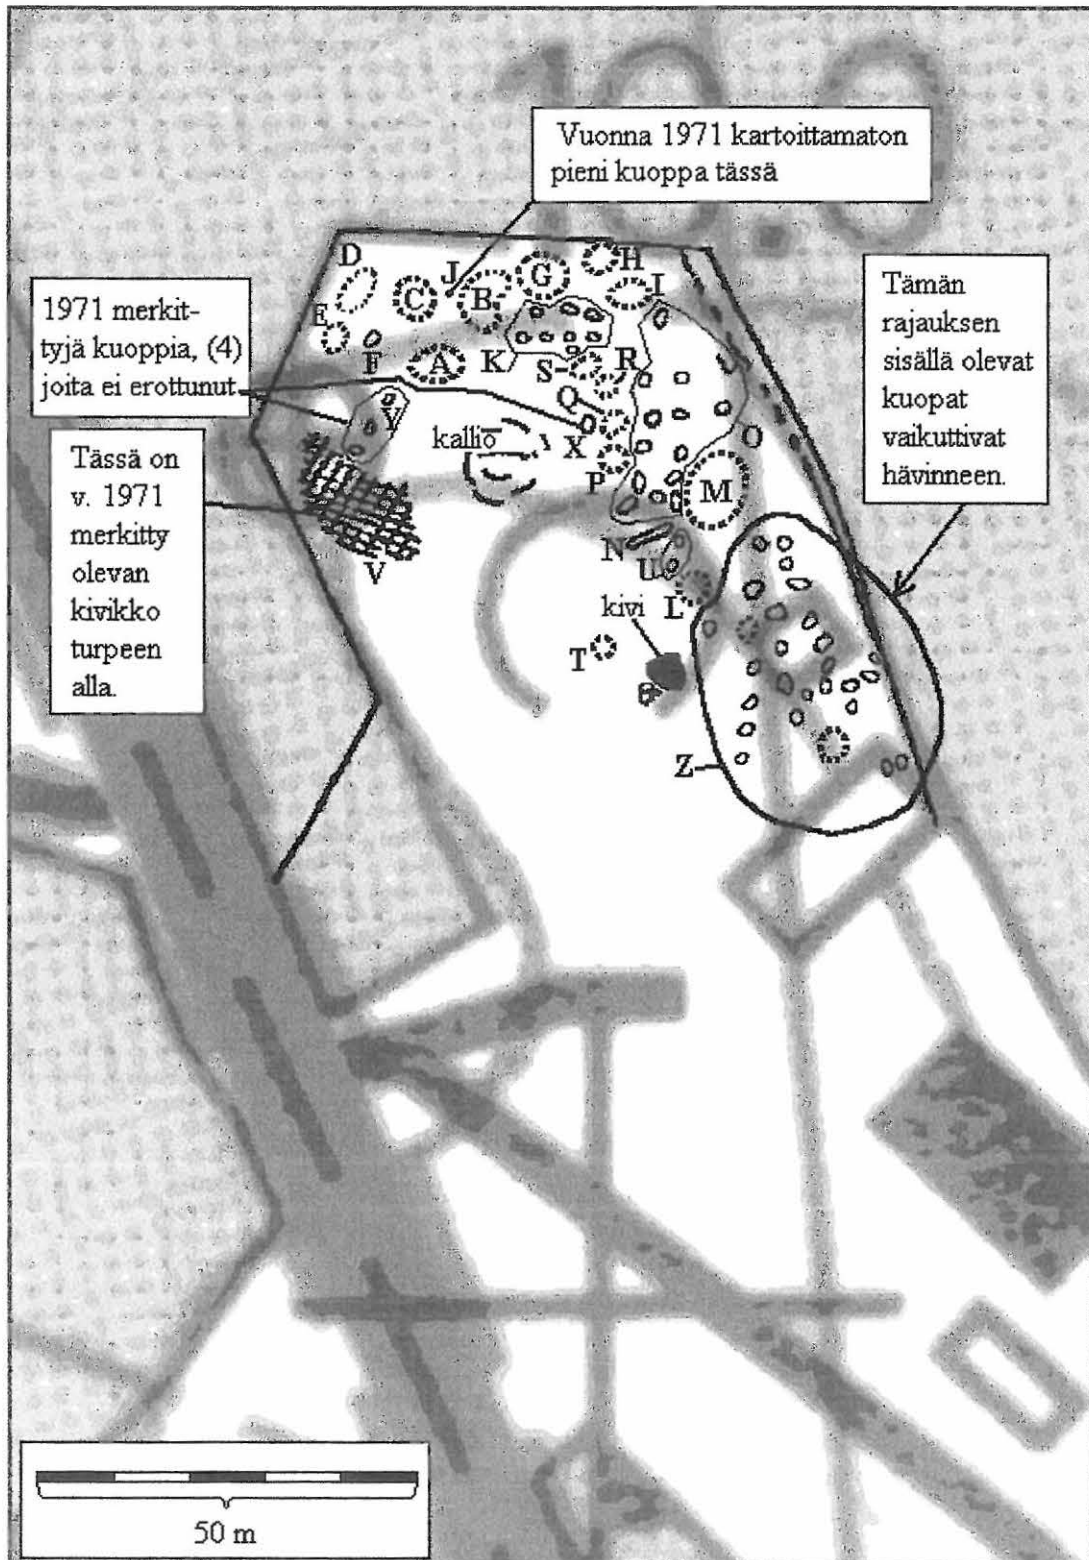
10.0

Vuonna 1971 kartoittamaton pieni kuoppa tässä

D
H
J
G
C
B
I
E
1971 merkittyjä kuoppia, (4) joita ei erottunut
F
A
K
S
R
Y
Q
kallio
X
O
P
M
N
U
L
V
kivi
T
Z

Tässä on v. 1971 merkitty olevan kivikko turpeen alla.

Tämän rajauksen sisällä olevat kuopat vaikuttivat hävinneen.

50 m